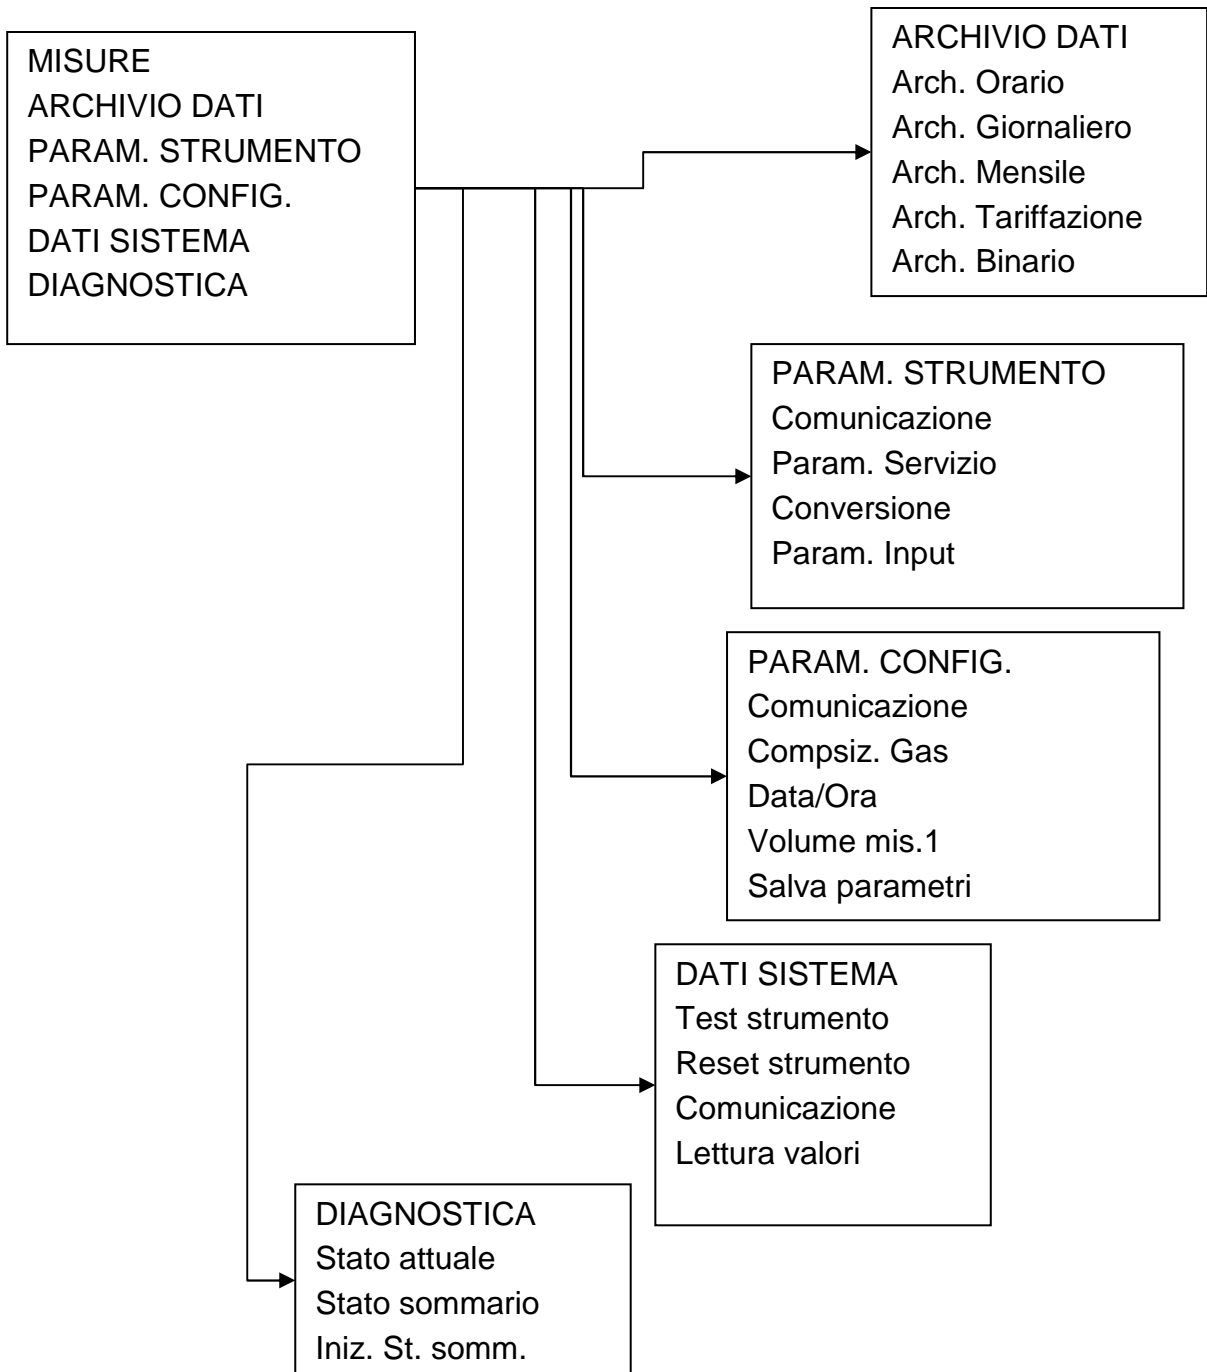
MISURE
ARCHIVIO DATI
PARAM. STRUMENTO
PARAM. CONFIG.
DATI SISTEMA
DIAGNOSTICA

ARCHIVIO DATI
Arch. Orario
Arch. Giornaliero
Arch. Mensile
Arch. Tariffazione
Arch. Binario

PARAM. STRUMENTO
Comunicazione
Param. Servizio
Conversione
Param. Input

PARAM. CONFIG.
Comunicazione
Compsiz. Gas
Data/Ora
Volume mis.1
Salva parametri

DATI SISTEMA
Test strumento
Reset strumento
Comunicazione
Lettura valori

DIAGNOSTICA
Stato attuale
Stato sommario
Iniz. St. somm.